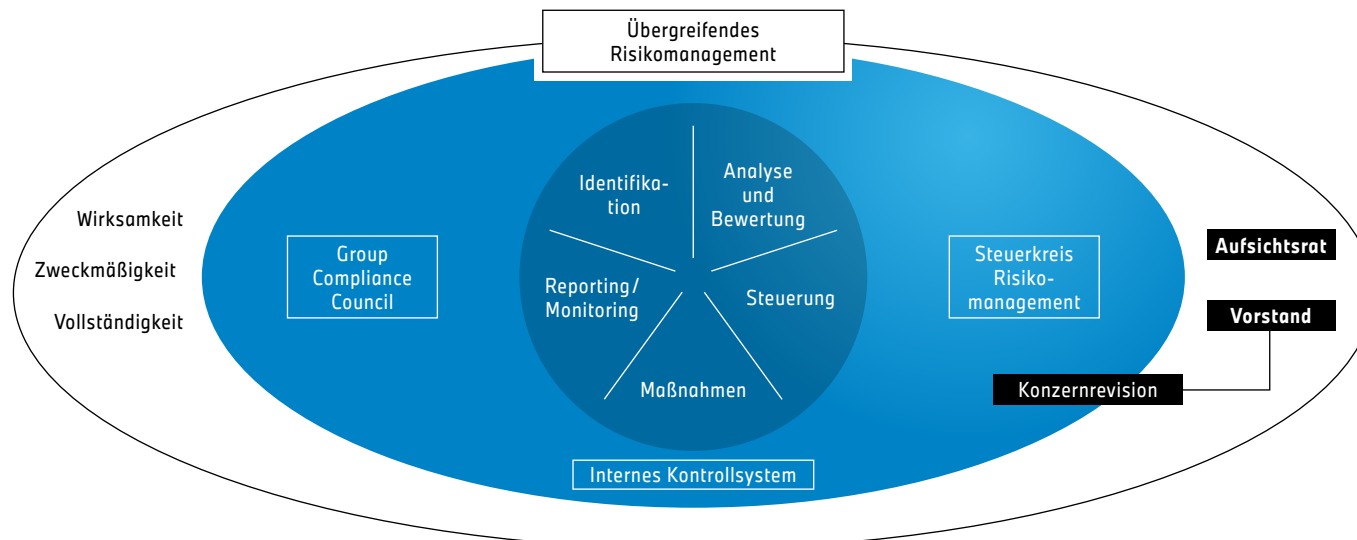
Übergreifendes Risikomanagement

Wirksamkeit

Zweckmäßigkeit

Vollständigkeit

Group Compliance Council

Identifikation

Analyse und Bewertung

Reporting/ Monitoring

Steuerung

Maßnahmen

Steuerkreis Risikomanagement

Aufsichtsrat

Vorstand

Konzernrevision

Internes Kontrollsystem